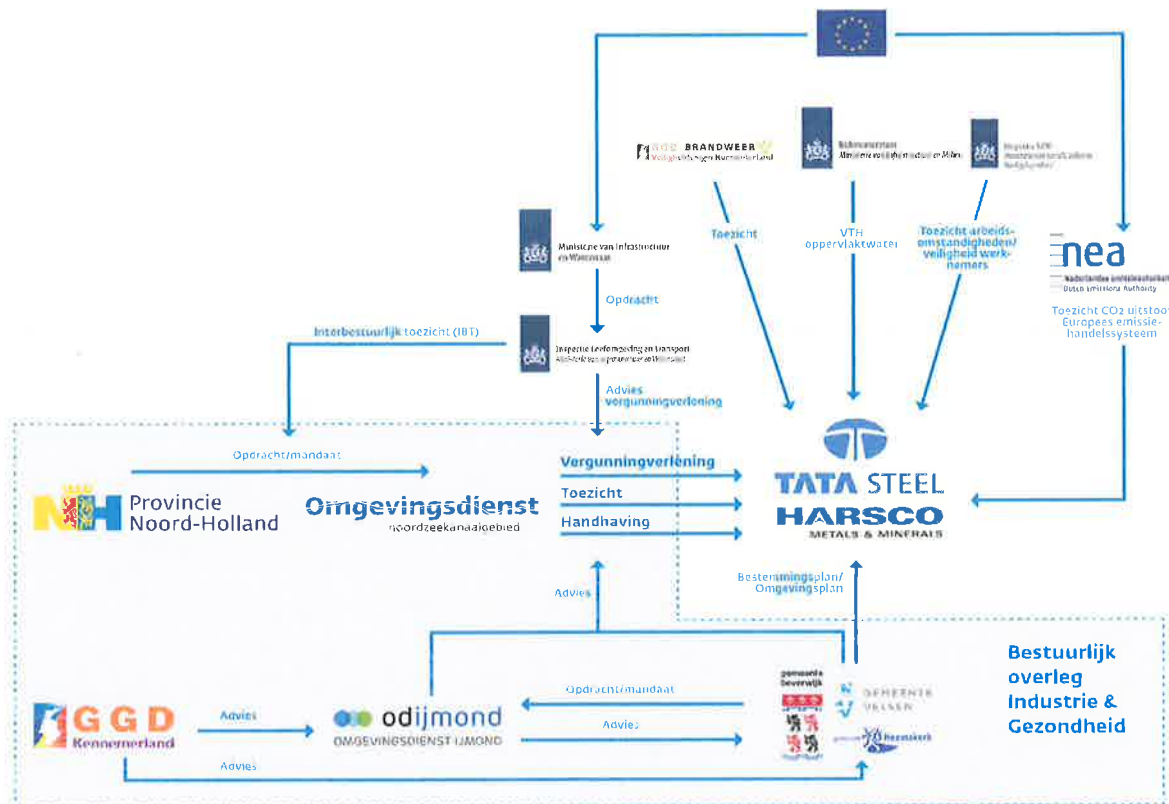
BRANDWEER
Veiligheidsregio Kennemerland

Rijkswaterstaat
Ministerie van Infrastructuur en Milieu

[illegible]

Ministerie van Infrastructuur en Waterstaat

Toezicht

VTH oppervlaktewater

Toezicht arbeidsomstandigheden/ veiligheid werknemers

nea
Nederlandse Emissieautoriteit
Dutch Emissions Authority

Toezicht $CO_2$ uitstoot Europees emissiehandelssysteem

Opdracht

Interbestuurlijk toezicht (IBT)

Inspectie Leefomgeving en Transport
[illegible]

Advies vergunningverlening

Opdracht/mandaat

Vergunningverlening

Toezicht

Handhaving

Provincie Noord-Holland

Omgevingsdienst
noordzeekanaalgebied

TATA STEEL
HARSCO
METALS & MINERALS

Bestemmingsplan/ Omgevingsplan

Advies

Bestuurlijk overleg Industrie & Gezondheid

GGD
Kennemerland

Advies

odijmond
OMGEVINGSDIENST IJMOND

Opdracht/mandaat

Advies

gemeente Beverwijk

GEMEENTE VELSEN

gemeente Heemskerk

Advies